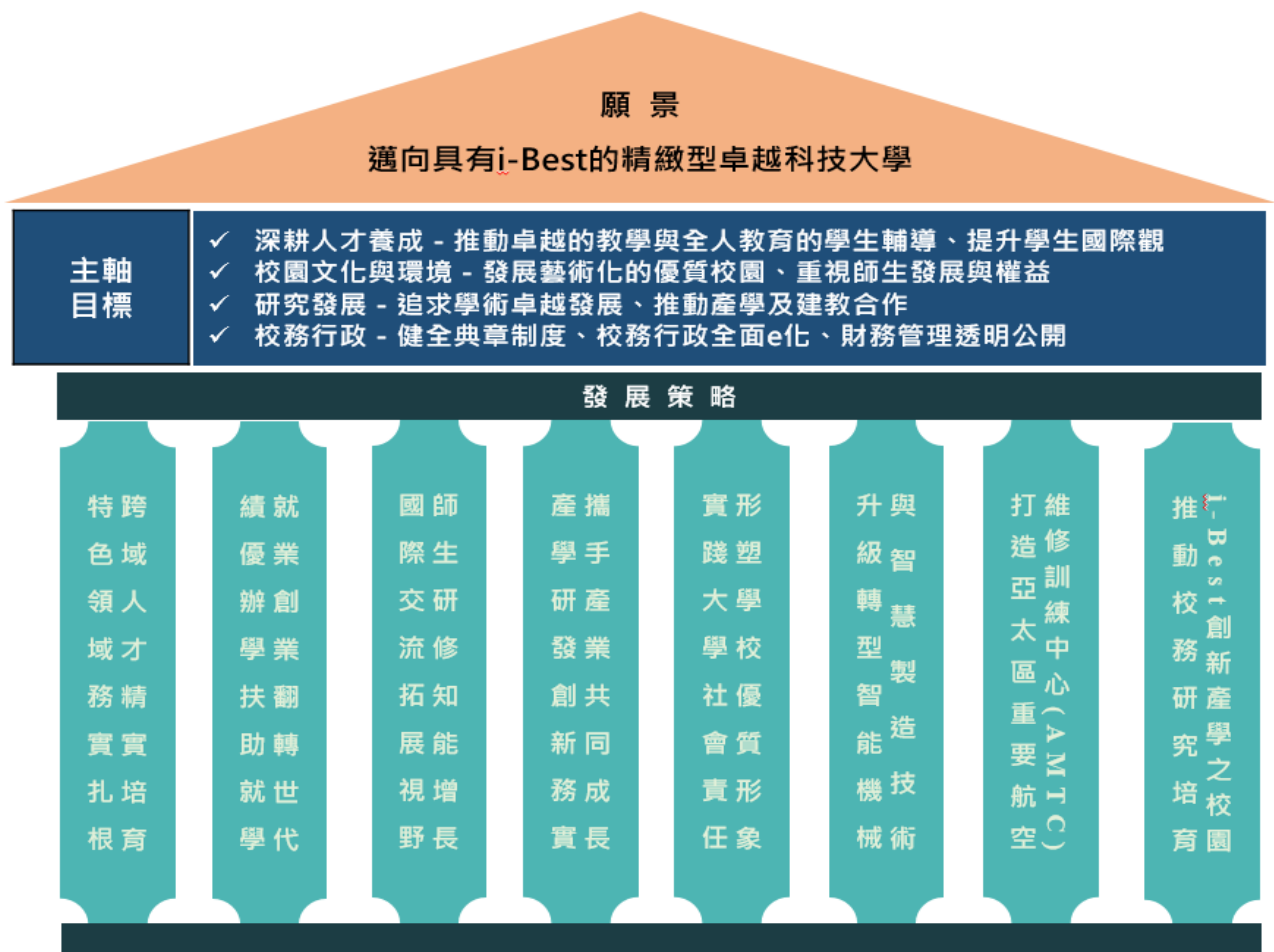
願景
邁向具有i-Best的精緻型卓越科技大學

主軸目標

✓ 深耕人才養成 - 推動卓越的教學與全人教育的學生輔導、提升學生國際觀
✓ 校園文化與環境 - 發展藝術化的優質校園、重視師生發展與權益
✓ 研究發展 - 追求學術卓越發展、推動產學及建教合作
✓ 校務行政 - 健全典章制度、校務行政全面e化、財務管理透明公開

發展策略

跨域人才精實培育
特色領域務實扎根

就業創業翻轉世代
績優辦學扶助就學

師生研修知能增長
國際交流拓展視野

攜手產業共同成長
產學研發創新務實

形塑大學校優質形象
實踐大學社會責任

與智慧製造技術
升級轉型智能機械

維修訓練中心(AMTC)
打造亞太區重要航空

i-Best創新產學之校園
推動校務研究培育